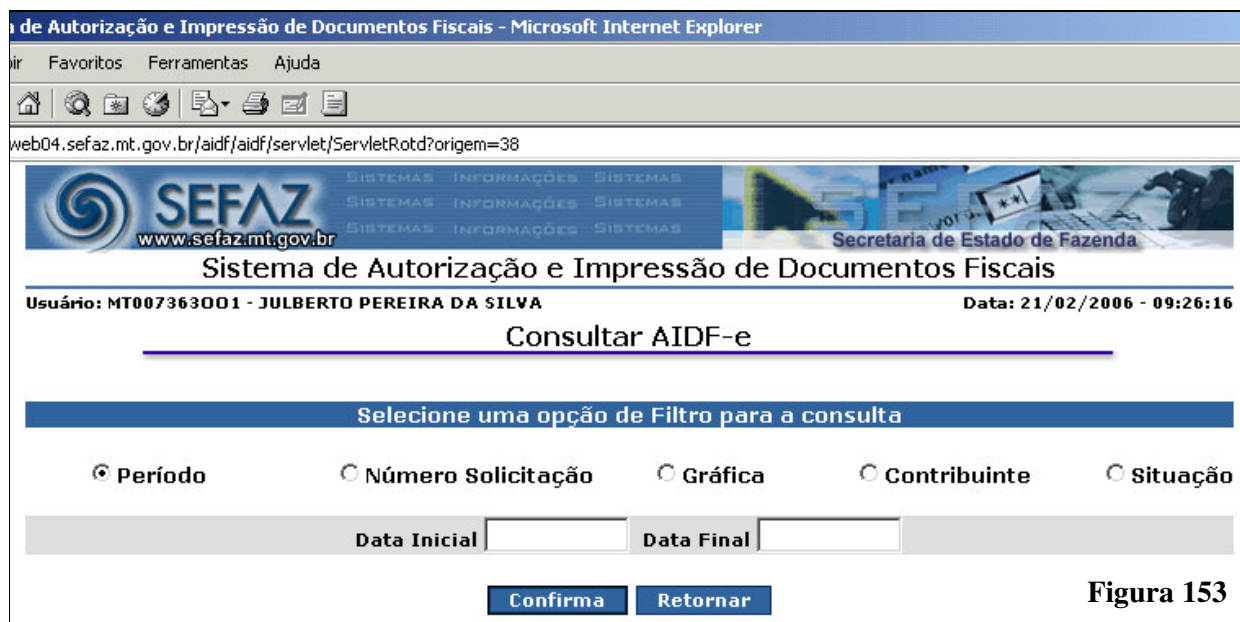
a de Autorização e Impressão de Documentos Fiscais - Microsoft Internet Explorer

ir Favoritos Ferramentas Ajuda

web04.sefaz.mt.gov.br/aidf/aidf/servlet/ServletRotd?origem=38

SEFAZ
www.sefaz.mt.gov.br
SISTEMAS INFORMAÇÕES SISTEMAS
SISTEMAS INFORMAÇÕES SISTEMAS
SISTEMAS INFORMAÇÕES SISTEMAS
Secretaria de Estado de Fazenda

Sistema de Autorização e Impressão de Documentos Fiscais

Usuário: MT007363001 - JULBERTO PEREIRA DA SILVA

Data: 21/02/2006 - 09:26:16

Consultar AIDF-e

Selecione uma opção de Filtro para a consulta

Período Número Solicitação Gráfica Contribuinte Situação

Data Inicial Data Final

Confirma Retornar

Figura 153